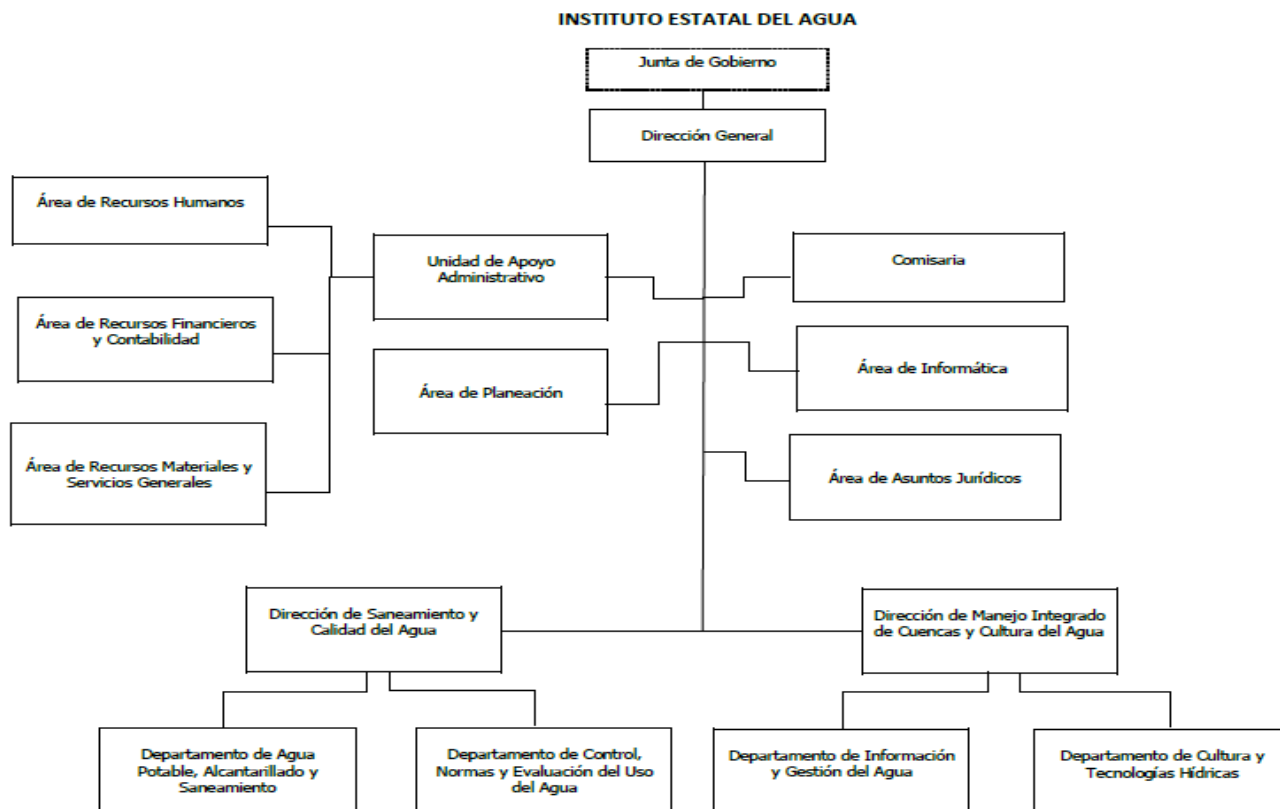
INSTITUTO ESTATAL DEL AGUA

Junta de Gobierno

Dirección General

Área de Recursos Humanos

Unidad de Apoyo Administrativo

Comisaria

Área de Recursos Financieros y Contabilidad

Área de Planeación

Área de Informática

Área de Recursos Materiales y Servicios Generales

Área de Asuntos Jurídicos

Dirección de Saneamiento y Calidad del Agua

Dirección de Manejo Integrado de Cuencas y Cultura del Agua

Departamento de Agua Potable, Alcantarillado y Saneamiento

Departamento de Control, Normas y Evaluación del Uso del Agua

Departamento de Información y Gestión del Agua

Departamento de Cultura y Tecnologías Hídricas